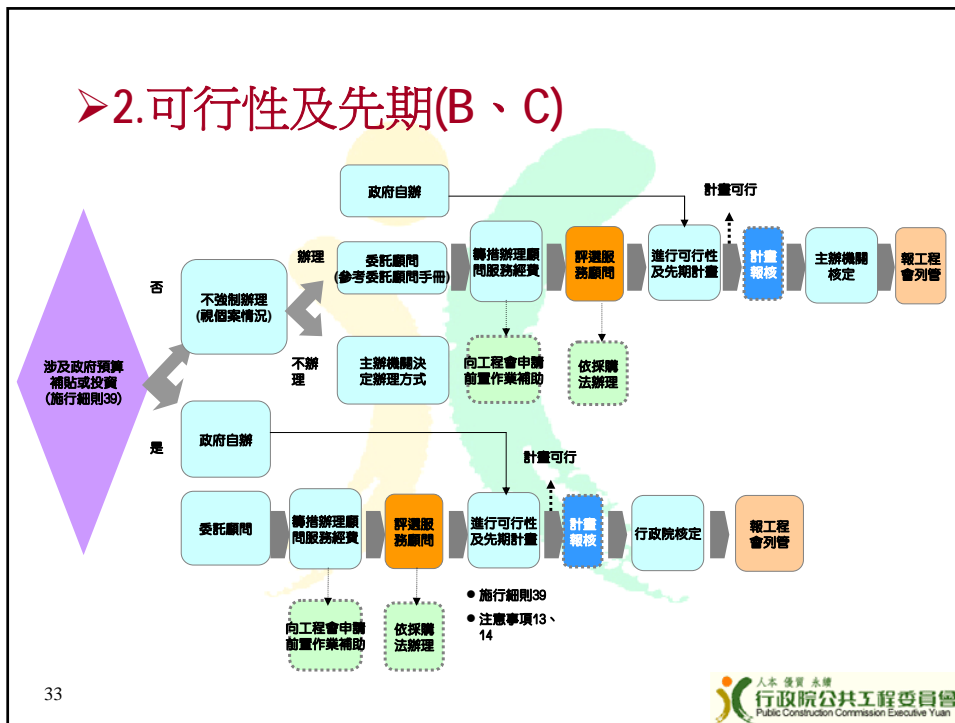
➢2.可行性及先期(B、C)

政府自辦

計畫可行

涉及政府預算補貼或投資（施行細則39）

否

不強制辦理（視個案情況）

辦理

委託顧問（參考委託顧問手冊）

籌措辦理顧問服務經費

評選服務顧問

進行可行性及先期計畫

計畫報核

主辦機關核定

報工程會列管

不辦理

主辦機關決定辦理方式

向工程會申請前置作業補助

依採購法辦理

是

政府自辦

計畫可行

委託顧問

籌措辦理顧問服務經費

評選服務顧問

進行可行性及先期計畫

計畫報核

行政院核定

報工程會列管

向工程會申請前置作業補助

依採購法辦理

● 施行細則39
● 注意事項13、14

33

人本 優質 永續
行政院公共工程委員會
Public Construction Commission Executive Yuan